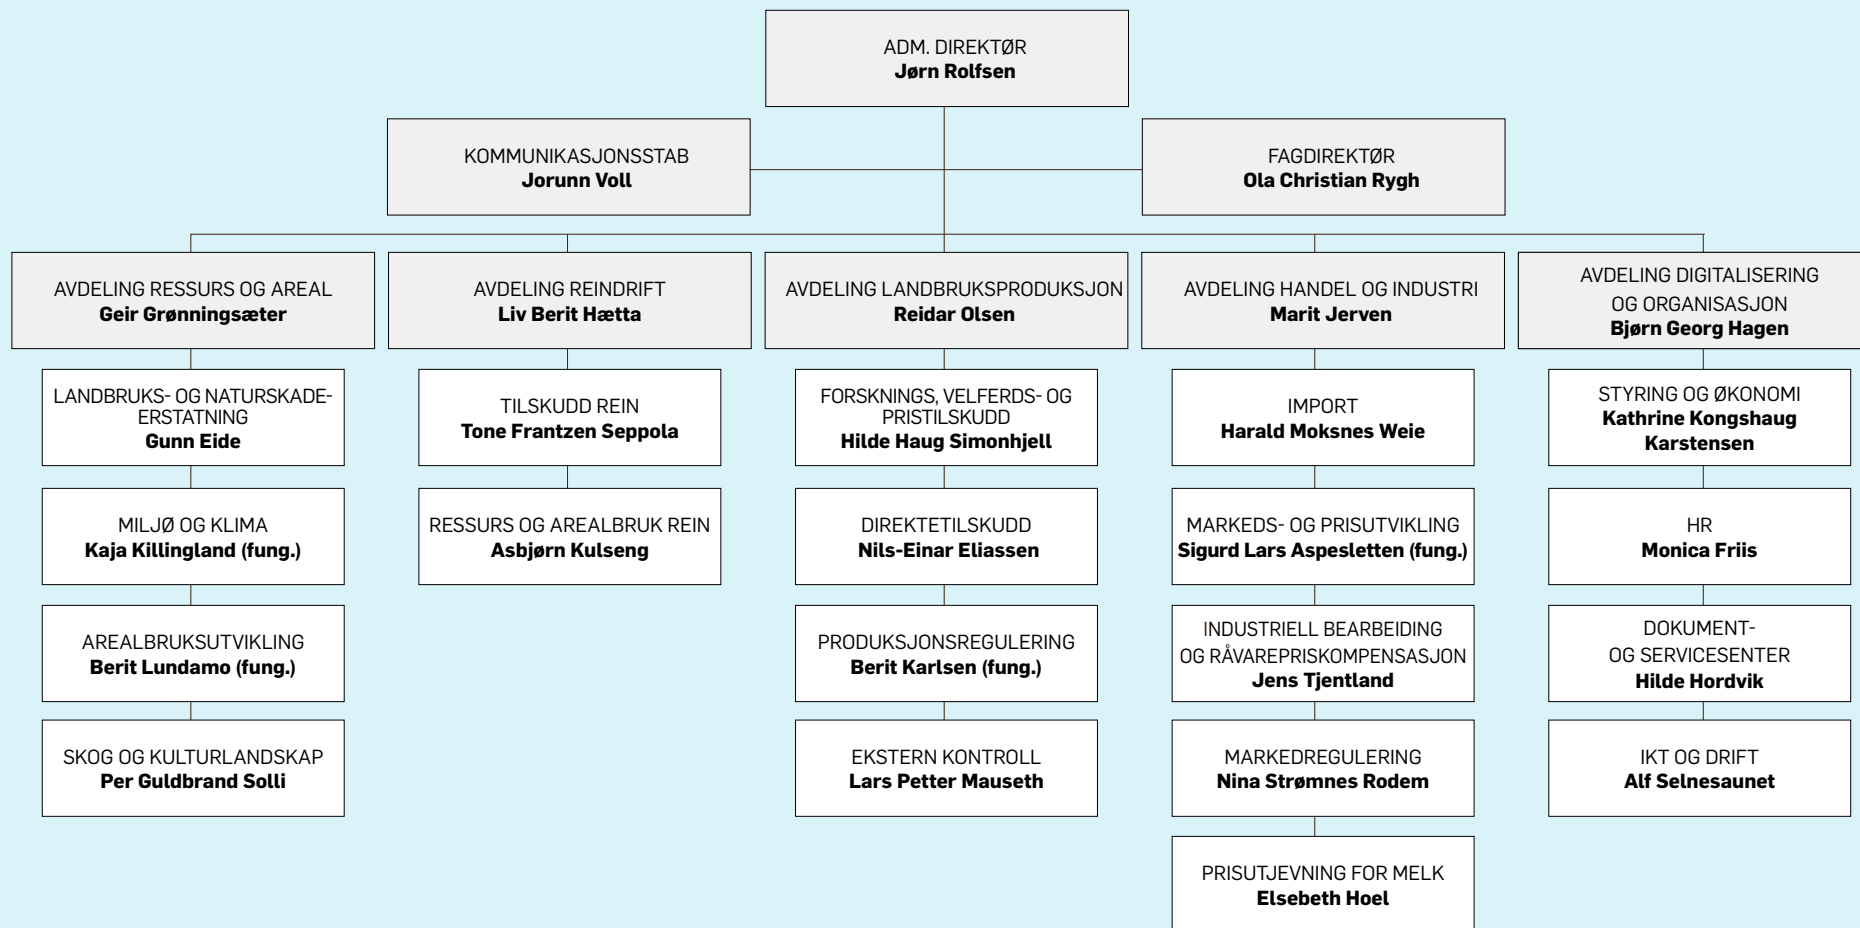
ADM. DIREKTØR
**Jørn Rolfsen**

KOMMUNIKASJONSSTAB
**Jorunn Voll**

FAGDIREKTØR
**Ola Christian Rygh**

AVDELING RESSURS OG AREAL
**Geir Grønningsæter**

LANDBRUKS- OG NATURSKADE-ERSTATNING
**Gunn Eide**

MILJØ OG KLIMA
**Kaja Killingland (fung.)**

AREALBRUKSUTVIKLING
**Berit Lundamo (fung.)**

SKOG OG KULTURLANDSKAP
**Per Guldbrand Solli**

AVDELING REINDRIFT
**Liv Berit Hætta**

TILSKUDD REIN
**Tone Frantzen Seppola**

RESSURS OG AREALBRUK REIN
**Asbjørn Kulseng**

AVDELING LANDBRUKSPRODUKSJON
**Reidar Olsen**

FORSKNINGS, VELFERDS- OG PRISTILSKUDD
**Hilde Haug Simonhjell**

DIREKTETILSKUDD
**Nils-Einar Eliassen**

PRODUKSJONSREGULERING
**Berit Karlsen (fung.)**

EKSTERN KONTROLL
**Lars Petter Mauseth**

AVDELING HANDEL OG INDUSTRI
**Marit Jerven**

IMPORT
**Harald Moksnes Weie**

MARKEDS- OG PRISUTVIKLING
**Sigurd Lars Aspesletten (fung.)**

INDUSTRIELL BEARBEIDING OG RÅVAREPRISKOMPENSASJON
**Jens Tjentland**

MARKEDREGULERING
**Nina Strømnes Rodem**

PRISUTJEVNING FOR MELK
**Elsebeth Hoel**

AVDELING DIGITALISERING OG ORGANISASJON
**Bjørn Georg Hagen**

STYRING OG ØKONOMI
**Kathrine Kongshaug Karstensen**

HR
**Monica Friis**

DOKUMENT- OG SERVICESENTER
**Hilde Hordvik**

IKT OG DRIFT
**Alf Selnesaunet**